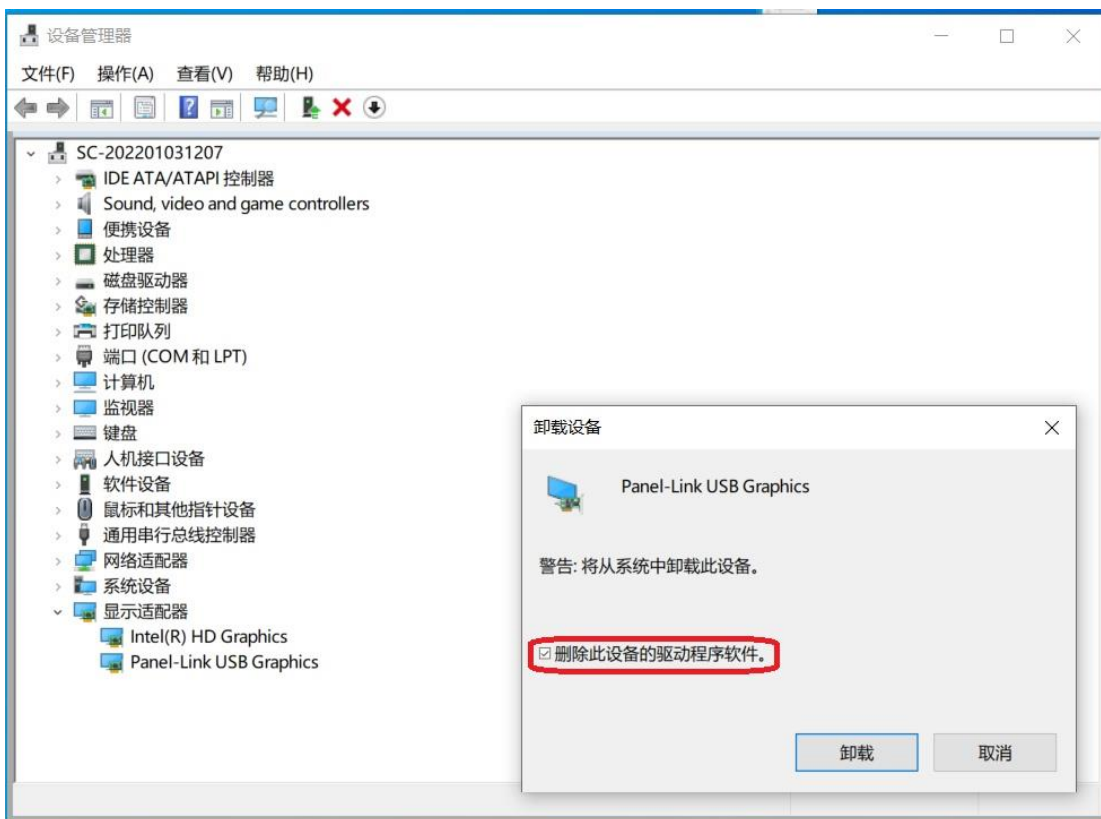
设备管理器

文件(F) 操作(A) 查看(V) 帮助(H)

SC-202201031207
IDE ATA/ATAPI 控制器
Sound, video and game controllers
便携设备
处理器
磁盘驱动器
存储控制器
打印队列
端口 (COM 和 LPT)
计算机
监视器
键盘
人机接口设备
软件设备
鼠标和其他指针设备
通用串行总线控制器
网络适配器
系统设备
显示适配器
Intel(R) HD Graphics
Panel-Link USB Graphics

卸载设备

Panel-Link USB Graphics

警告: 将从系统中卸载此设备。

☑ 删除此设备的驱动程序软件。

卸载 取消